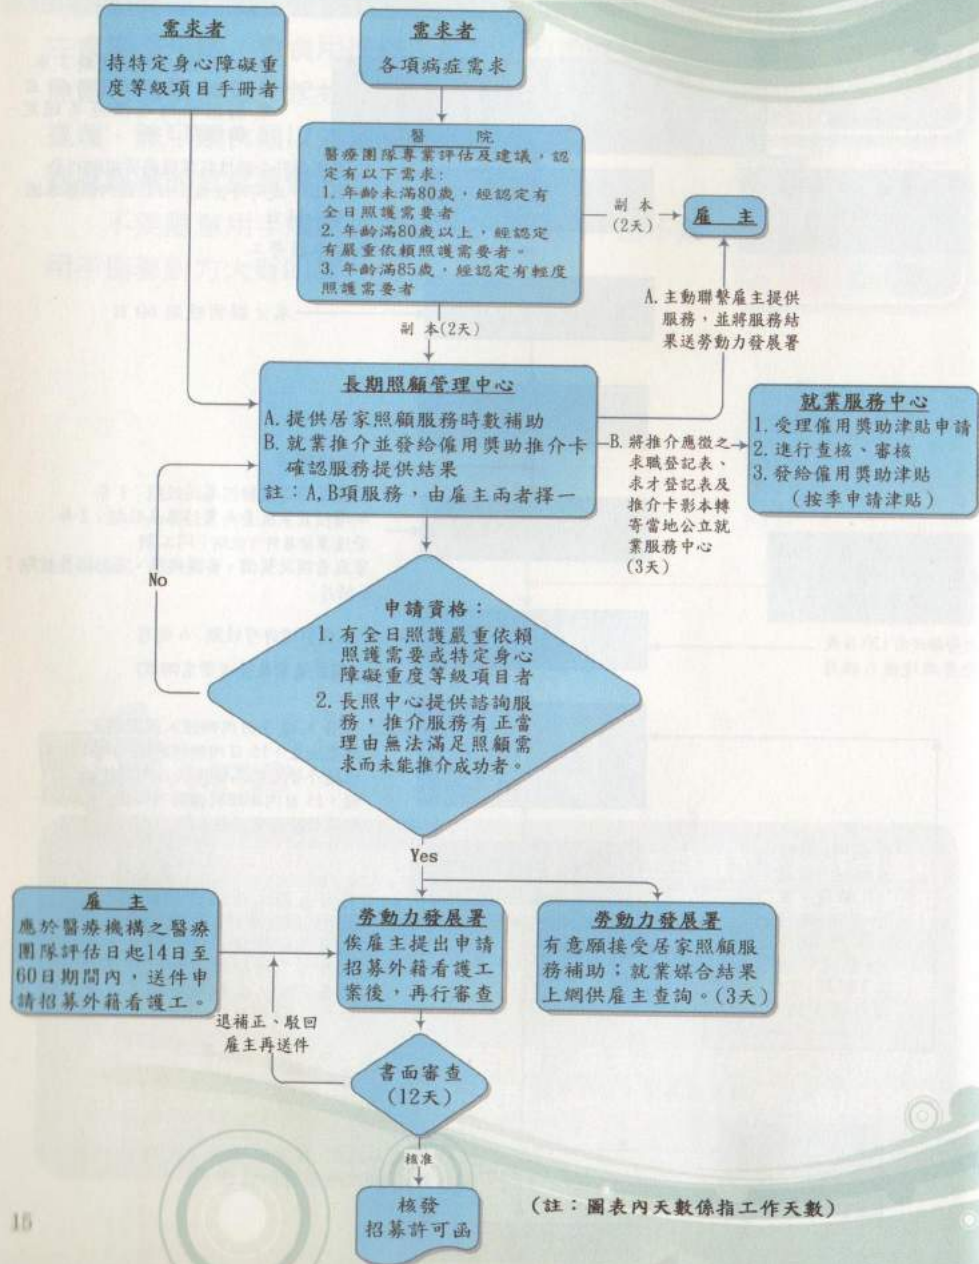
需求者
持特定身心障礙重度等級項目手冊者

需求者
各項病症需求

醫院
醫療團隊專業評估及建議，認定有以下需求：
1. 年齡未滿80歲，經認定有全日照護需要者
2. 年齡滿80歲以上，經認定有嚴重依賴照護需要者。
3. 年齡滿85歲，經認定有輕度照護需要者

副本（2天）

雇主

A. 主動聯繫雇主提供服務，並將服務結果送勞動力發展署

副本（2天）

長期照顧管理中心
A. 提供居家照顧服務時數補助
B. 就業推介並發給僱用獎助推介卡確認服務提供結果
註：A, B項服務，由雇主兩者擇一

B. 將推介應徵之求職登記表、求才登記表及推介卡影本轉寄當地公立就業服務中心（3天）

就業服務中心
1. 受理僱用獎助津貼申請
2. 進行查核、審核
3. 發給僱用獎助津貼（按季申請津貼）

No

申請資格：
1. 有全日照護嚴重依賴照護需要或特定身心障礙重度等級項目者
2. 長照中心提供諮詢服務，推介服務有正當理由無法滿足照顧需求而未能推介成功者。

Yes

雇主
應於醫療機構之醫療團隊評估日起14日至60日期間內，送件申請招募外籍看護工。

勞動力發展署
俟雇主提出申請招募外籍看護工案後，再行審查

勞動力發展署
有意願接受居家照顧服務補助；就業媒合結果上網供雇主查詢。（3天）

退補正、駁回雇主再送件

書面審查（12天）

核准

核發招募許可函

（註：圖表內天數係指工作天數）

16